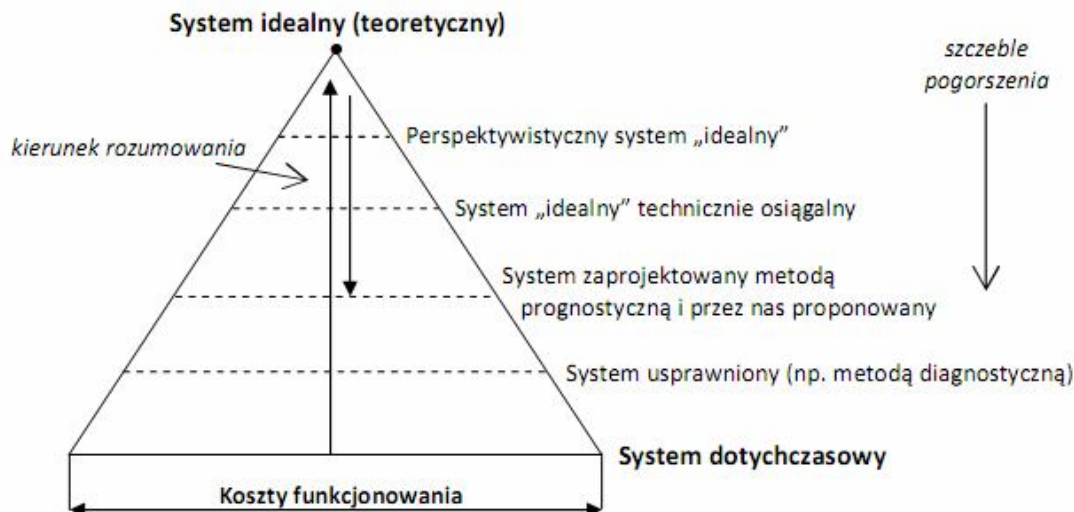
System idealny (teoretyczny)

szczeble pogorszenia

kierunek rozumowania

Perspektywistyczny system „idealny"

System „idealny" technicznie osiągalny

System zaprojektowany metodą prognostyczną i przez nas proponowany

System usprawniony (np. metodą diagnostyczną)

System dotychczasowy

Koszty funkcjonowania